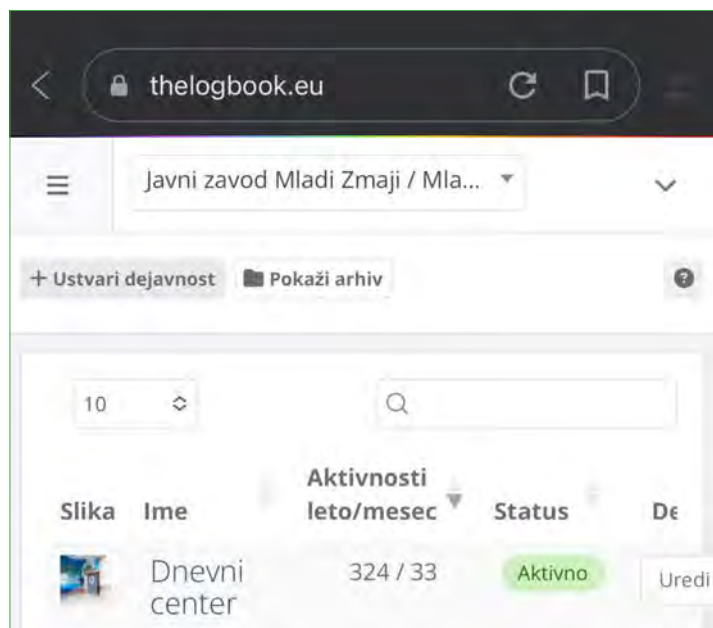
thelogbook.eu

Javni zavod Mladi Zmaji / Mla...

+ Ustvari dejavnost Pokaži arhiv

10

| Slika | Ime | Aktivnosti leto/mesec | Status | De |
|---|---|---|---|---|
| | Dnevni center | 324 / 33 | Aktivno | Uredi |